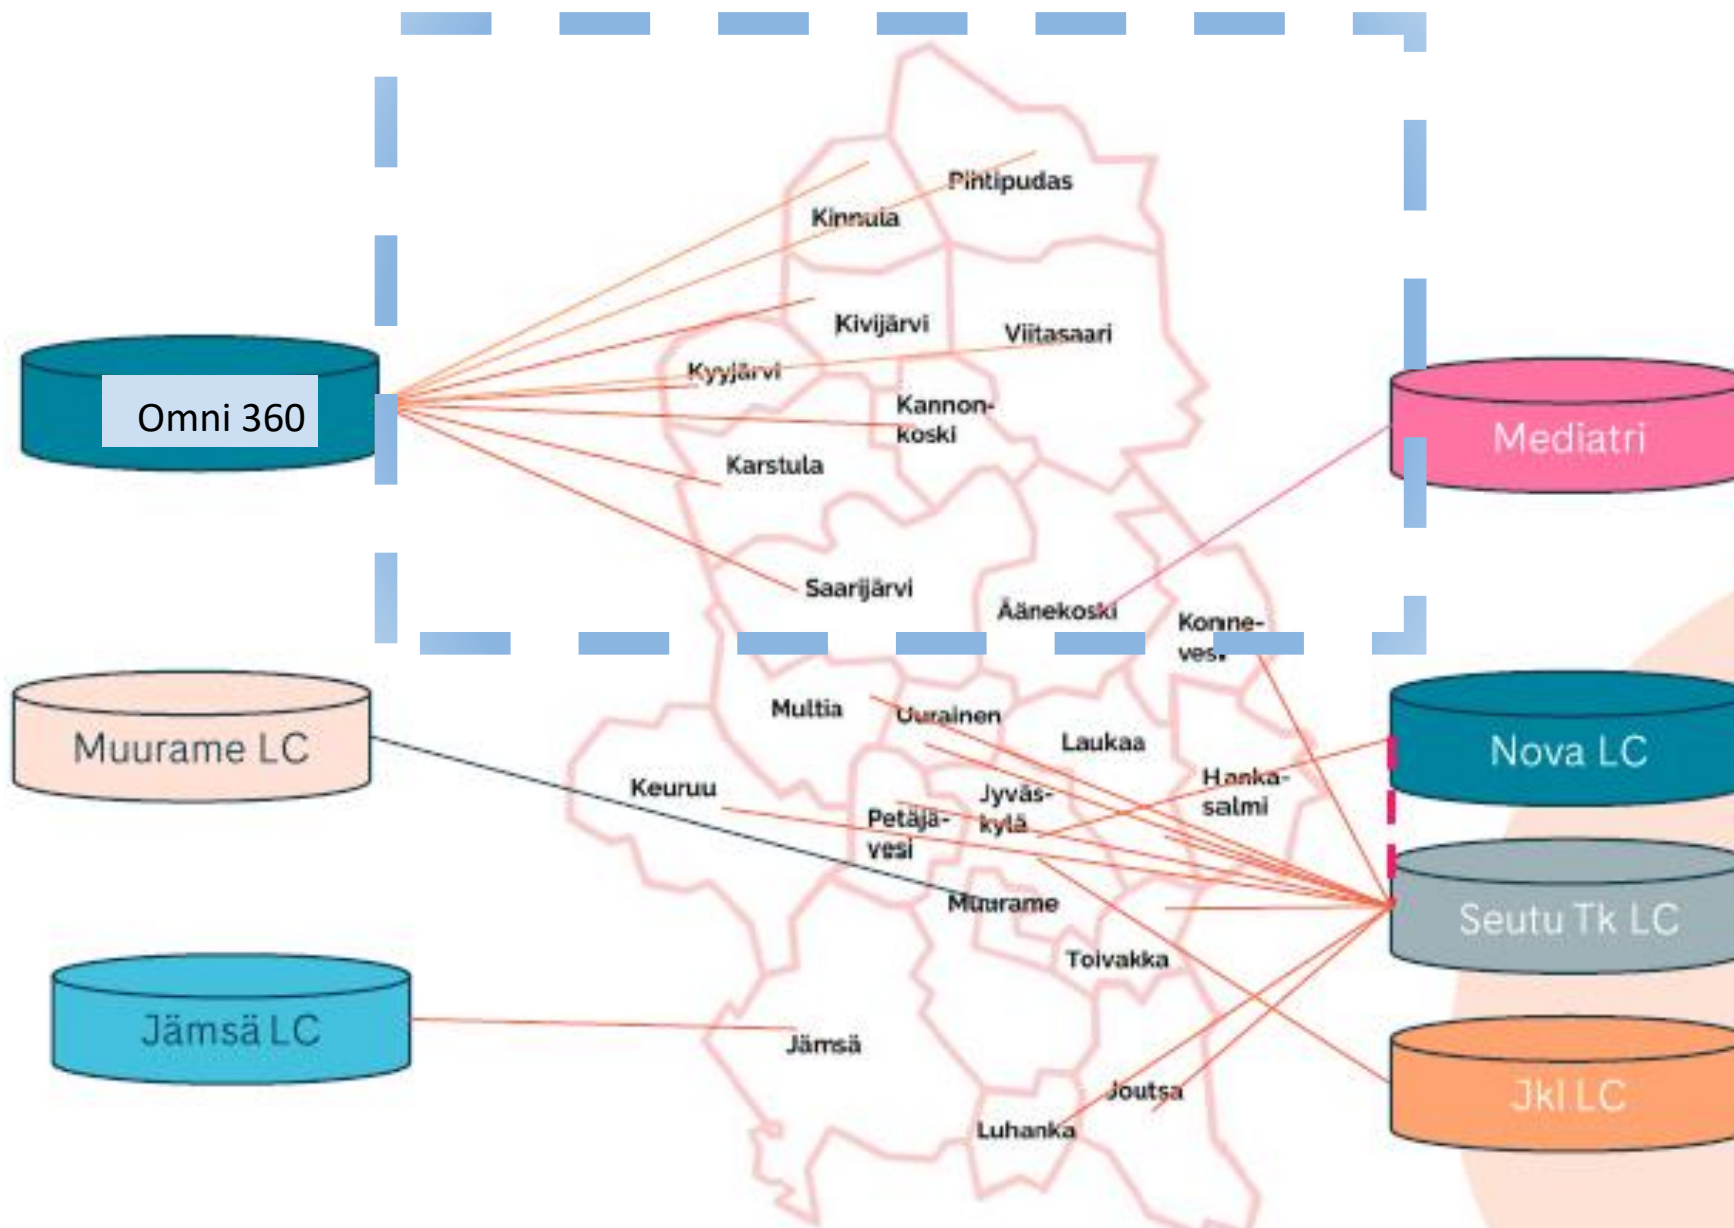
Omni 360

Pihtipudas

Kinnula

Kivijärvi

Viitasaari

Kyyjärvi

Kannonkoski

Karstula

Mediatri

Saarijärvi

Äänekoski

Konnevesi

Muurame LC

Multia

Uurainen

Laukaa

Nova LC

Keuruu

Jyväskylä

Hankasalmi

Petäjävesi

Muurame

Seutu Tk LC

Toivakka

Jämsä LC

Jämsä

Joutsa

Jkl LC

Luhanka